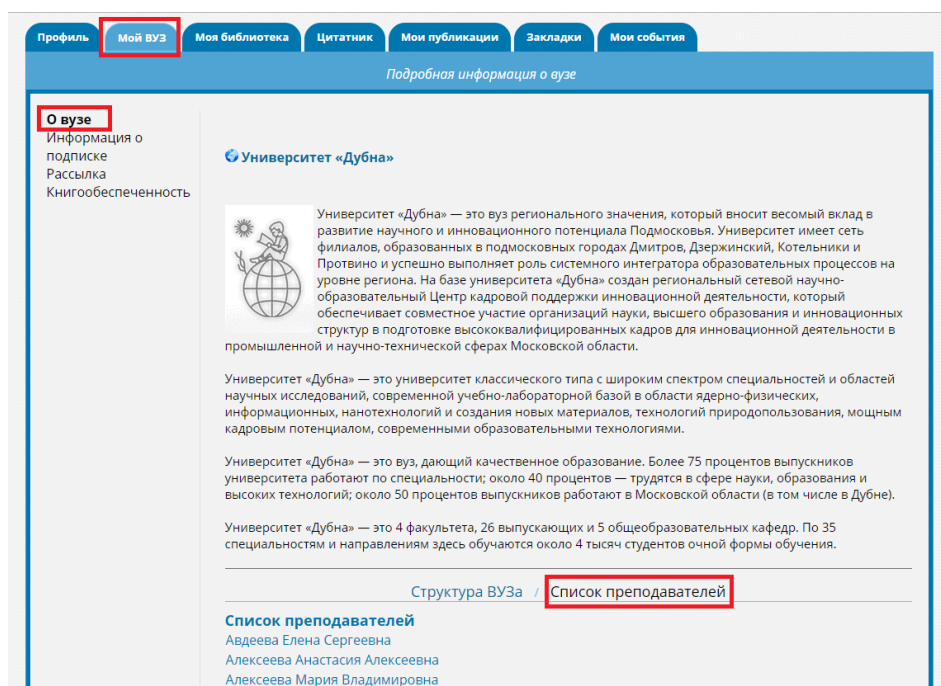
Профиль | Мой ВУЗ | Моя библиотека | Цитатник | Мои публикации | Закладки | Мои события

Подробная информация о вузе

О вузе
Информация о подписке
Рассылка
Книгообеспеченность

Университет «Дубна»

Университет «Дубна» — это вуз регионального значения, который вносит весомый вклад в развитие научного и инновационного потенциала Подмосковья. Университет имеет сеть филиалов, образованных в подмосковных городах Дмитров, Дзержинский, Котельники и Протвино и успешно выполняет роль системного интегратора образовательных процессов на уровне региона. На базе университета «Дубна» создан региональный сетевой научно-образовательный Центр кадровой поддержки инновационной деятельности, который обеспечивает совместное участие организаций науки, высшего образования и инновационных структур в подготовке высококвалифицированных кадров для инновационной деятельности в промышленной и научно-технической сферах Московской области.

Университет «Дубна» — это университет классического типа с широким спектром специальностей и областей научных исследований, современной учебно-лабораторной базой в области ядерно-физических, информационных, нанотехнологий и создания новых материалов, технологий природопользования, мощным кадровым потенциалом, современными образовательными технологиями.

Университет «Дубна» — это вуз, дающий качественное образование. Более 75 процентов выпускников университета работают по специальности; около 40 процентов — трудятся в сфере науки, образования и высоких технологий; около 50 процентов выпускников работают в Московской области (в том числе в Дубне).

Университет «Дубна» — это 4 факультета, 26 выпускающих и 5 общеобразовательных кафедр. По 35 специальностям и направлениям здесь обучаются около 4 тысяч студентов очной формы обучения.

Структура ВУЗа / Список преподавателей

Список преподавателей
Авдеева Елена Сергеевна
Алексеева Анастасия Алексеевна
Алексеева Мария Владимировна